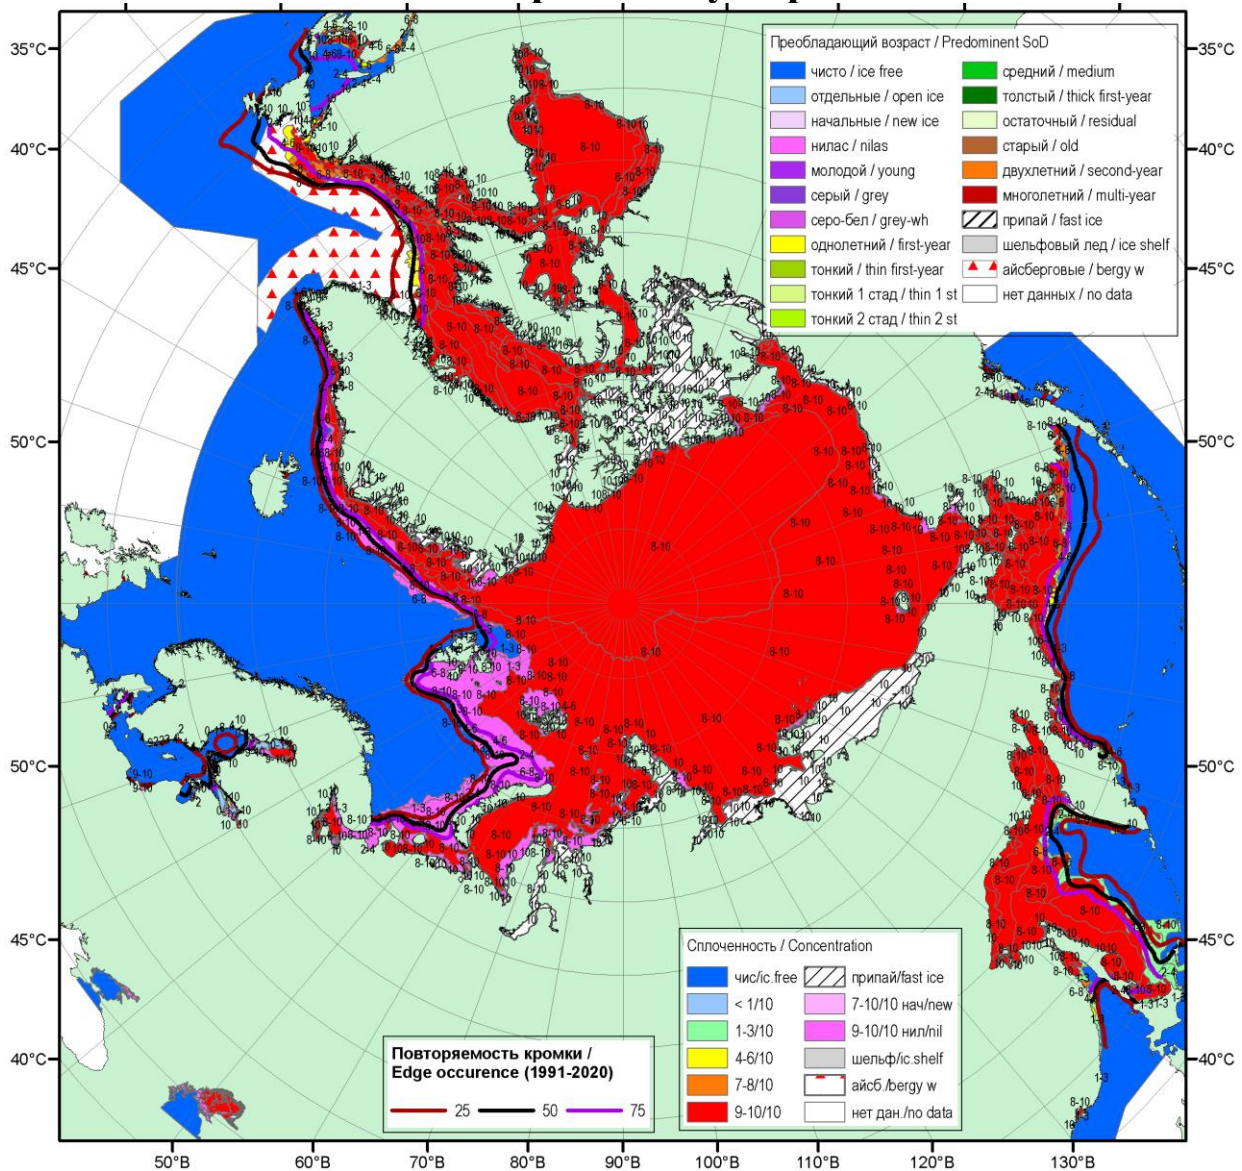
35°С
40°С
45°С
50°С
50°С
45°С
40°С
35°С
40°С
45°С
50°С
50°С
45°С
40°С

Преобладающий возраст / Predominent SoD

| | |
|---|---|
| чисто / ice free | средний / medium |
| отдельные / open ice | толстый / thick first-year |
| начальные / new ice | остаточный / residual |
| нилас / nilas | старый / old |
| молодой / young | двухлетний / second-year |
| серый / grey | многолетний / multi-year |
| серо-бел / grey-wh | припай / fast ice |
| однолетний / first-year | шельфовый лед / ice shelf |
| тонкий / thin first-year | айсберговые / bergy w |
| тонкий 1 стад / thin 1 st | нет данных / no data |
| тонкий 2 стад / thin 2 st | |

Сплоченность / Concentration

| | |
|---|---|
| чис/ic.free | припай/fast ice |
| < 1/10 | 7-10/10 нач/new |
| 1-3/10 | 9-10/10 нил/nil |
| 4-6/10 | шельф/ic.shelf |
| 7-8/10 | айсб./bergy w |
| 9-10/10 | нет дан./no data |

Повторяемость кромки / Edge occurence (1991-2020)
25 50 75

8-10 8-10 8-10 8-10 1-3 4-6 6-8 10 9-10 2-4

50°В 60°В 70°В 80°В 90°В 100°В 110°В 120°В 130°В